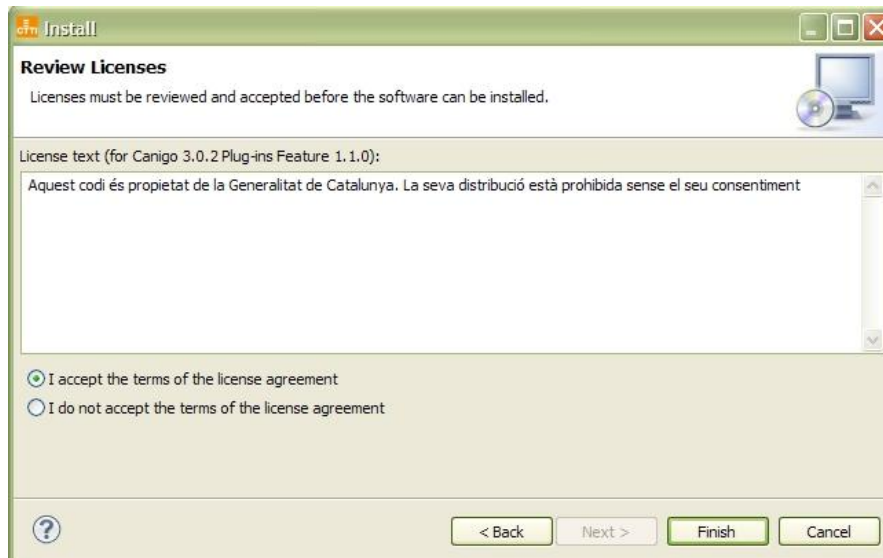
Install

Review Licenses
Licenses must be reviewed and accepted before the software can be installed.

License text (for Canigo 3.0.2 Plug-ins Feature 1.1.0):

Aquest codi és propietat de la Generalitat de Catalunya. La seva distribució està prohibida sense el seu consentiment

I accept the terms of the license agreement
I do not accept the terms of the license agreement

?
< Back
Next >
Finish
Cancel